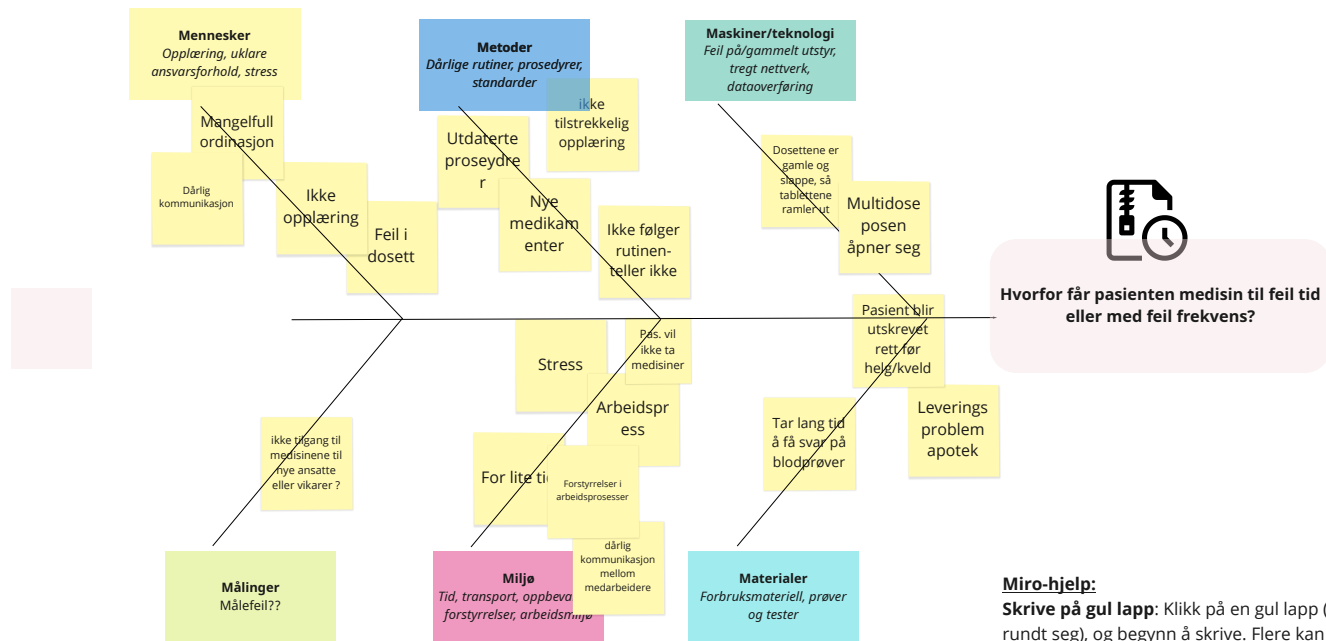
Mennesker
Opplæring, uklare ansvarsforhold, stress

Mangelfull ordinasjon

Dårlig kommunikasjon

Ikke opplæring

Feil i dosett

Metoder
Dårlige rutiner, prosedyrer, standarder

ikke tilstrekkelig opplæring

Utdaterte proseydrer

Nye medikamenter

Ikke følger rutinen-teller ikke

Maskiner/teknologi
Feil på/gammelt utstyr, tregt nettverk, dataoverføring

Dosettene er gamle og slappe, så tablettene ramler ut

Multidose posen åpner seg

Hvorfor får pasienten medisin til feil tid eller med feil frekvens?

Pasient blir utskrevet rett før helg/kveld

Stress

Pas. vil ikke ta medisiner

Arbeidspress

For lite tid

Forstyrrelser i arbeidsprosesser

dårlig kommunikasjon mellom medarbeidere

Tar lang tid å få svar på blodprøver

Leverings problem apotek

ikke tilgang til medisinene til nye ansatte eller vikarer ?

Målinger
Målefeil??

Miljø
Tid, transport, oppbeva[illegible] forstyrrelser, arbeidsmiljø

Materialer
Forbruksmateriell, prøver og tester

Miro-hjelp:
Skrive på gul lapp: Klikk på en gul lapp ([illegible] rundt seg), og begynn å skrive. Flere kan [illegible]